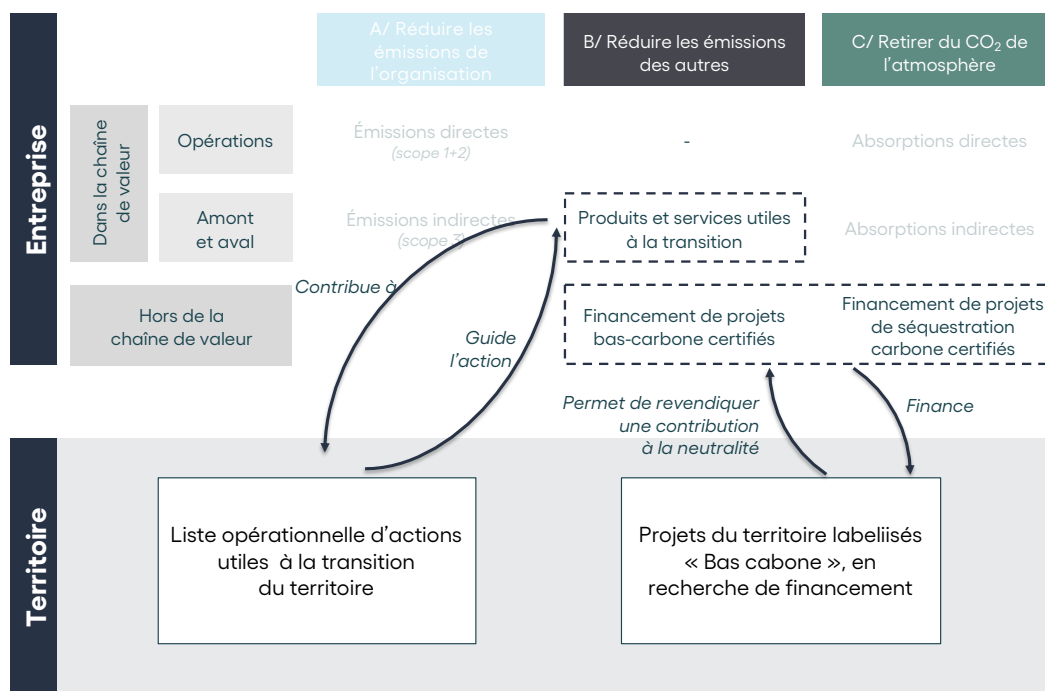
Entreprise

A/ Réduire les émissions de l'organisation

B/ Réduire les émissions des autres

C/ Retirer du $CO_2$ de l'atmosphère

Dans la chaîne de valeur

Opérations

Émissions directes
(scope 1+2)

-

Absorptions directes

Amont et aval

Émissions indirectes
(scope 3)

Produits et services utiles à la transition

Absorptions indirectes

Hors de la chaîne de valeur

Financement de projets bas-carbone certifiés

Financement de projets de séquestration carbone certifiés

Contribue à

Guide l'action

Permet de revendiquer une contribution à la neutralité

Finance

Territoire

Liste opérationnelle d'actions utiles à la transition du territoire

Projets du territoire labeliisés « Bas cabone », en recherche de financement